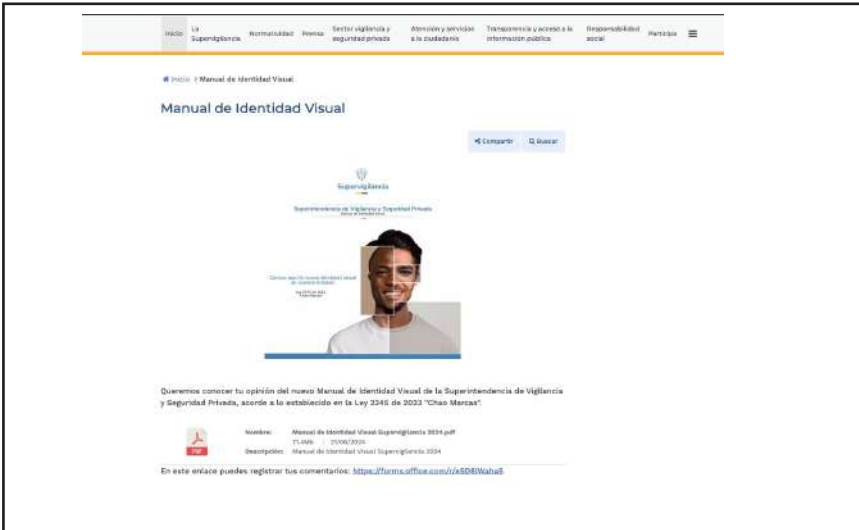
Inicio La Supervigilancia Normatividad Prensa Sector vigilancia y seguridad privada Atención y servicios a la ciudadanía Transparencia y acceso a la información pública Responsabilidad social Participa

Inicio / Manual de Identidad Visual

Manual de Identidad Visual

Compartir Buscar

Supervigilancia

Superintendencia de Vigilancia y Seguridad Privada
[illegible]

Conoce aquí la nueva identidad visual de nuestra entidad
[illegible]

Queremos conocer tu opinión del nuevo Manual de Identidad Visual de la Superintendencia de Vigilancia y Seguridad Privada, acorde a lo establecido en la Ley 2345 de 2023 "Chao Marcas".

PDF
Nombre: Manual de Identidad Visual Supervigilancia 2024.pdf
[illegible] | 21/06/2024
Descripción: Manual de Identidad Visual Supervigilancia 2024

En este enlace puedes registrar tus comentarios: https://forms.office.com/r/x5D8iWaha5